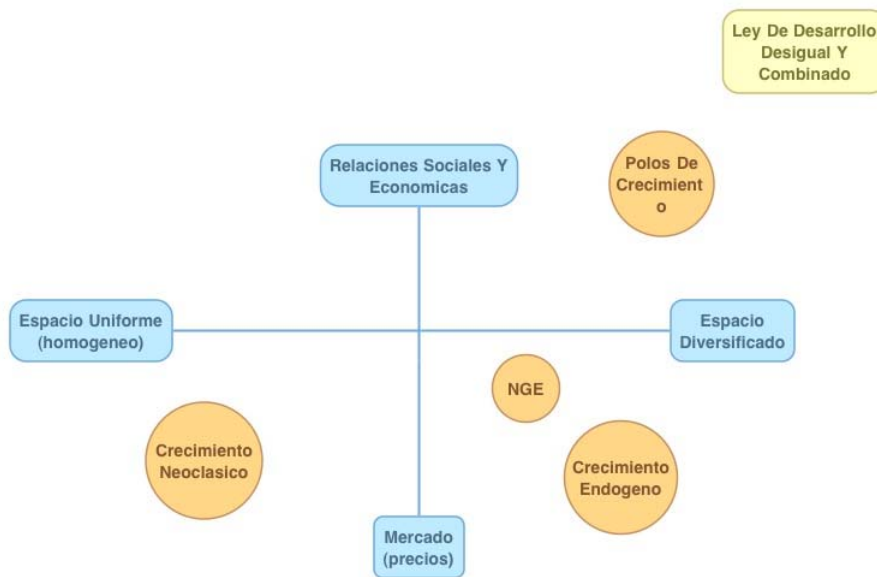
Ley De Desarrollo Desigual Y Combinado

Relaciones Sociales Y Economicas

Polos De Crecimient o

Espacio Uniforme (homogeneo)

Espacio Diversificado

NGE

Crecimiento Neoclasico

Crecimiento Endogeno

Mercado (precios)